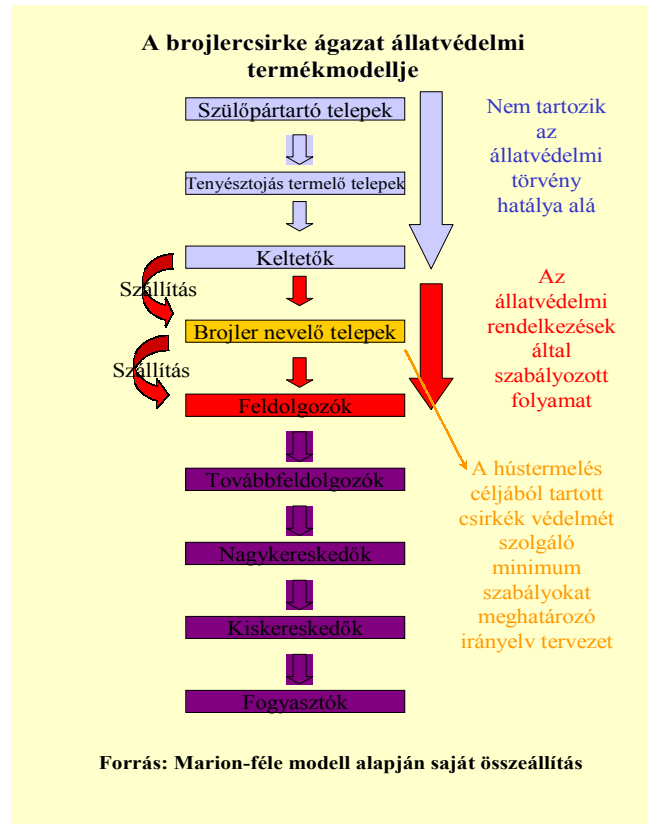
A brojlercsirke ágazat állatvédelmi termékmodellje

Szülőpártartó telepek

Tenyésztojás termelő telepek

Keltetők

Szállítás

Brojler nevelő telepek

Szállítás

Feldolgozók

Továbbfeldolgozók

Nagykereskedők

Kiskereskedők

Fogyasztók

Nem tartozik az állatvédelmi törvény hatálya alá

Az állatvédelmi rendelkezések által szabályozott folyamat

A hústermelés céljából tartott csirkék védelmét szolgáló minimum szabályokat meghatározó irányelv tervezet

Forrás: Marion-féle modell alapján saját összeállítás